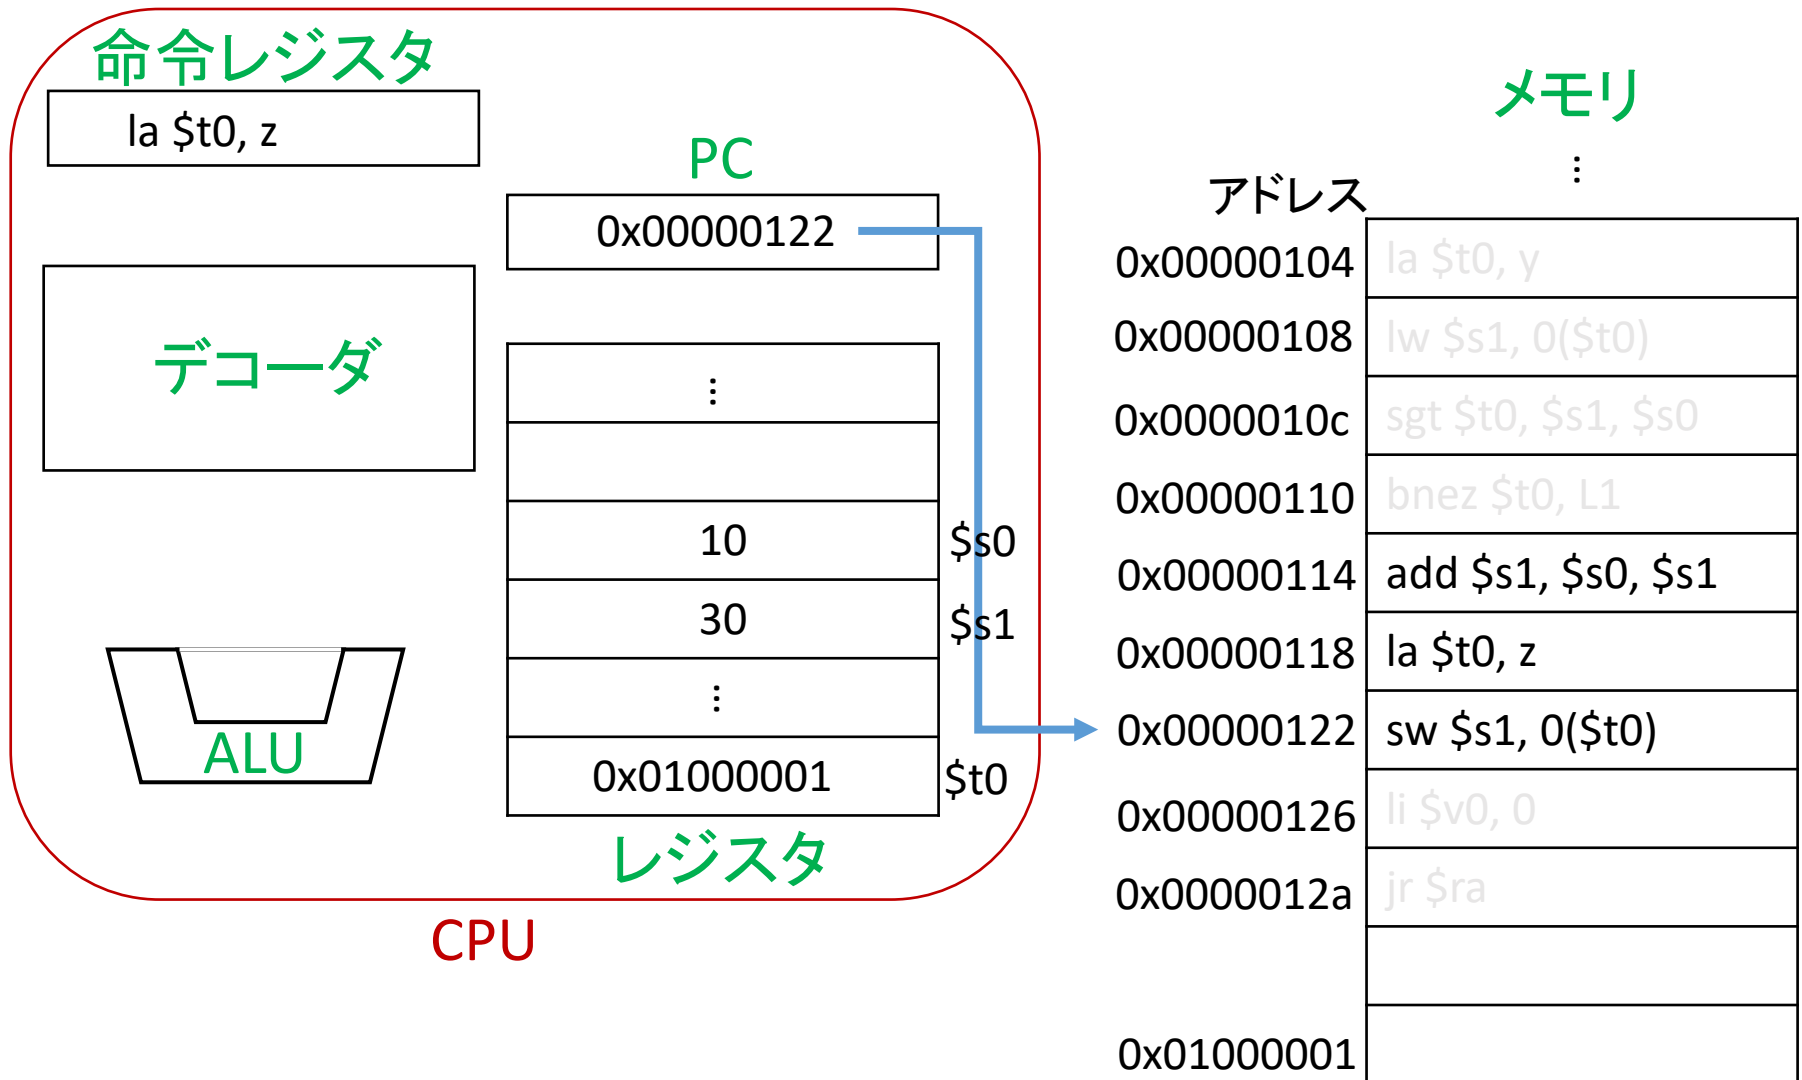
命令レジスタ

la \$t0, z

PC

0x00000122

デコーダ

⋮

10 \$s0

30 \$s1

⋮

0x01000001 \$t0

ALU

レジスタ

CPU

メモリ

⋮

アドレス

| | |
|---|---|
| 0x00000104 | la \$t0, y |
| 0x00000108 | lw \$s1, 0(\$t0) |
| 0x0000010c | sgt \$t0, \$s1, \$s0 |
| 0x00000110 | bnez \$t0, L1 |
| 0x00000114 | add \$s1, \$s0, \$s1 |
| 0x00000118 | la \$t0, z |
| 0x00000122 | sw \$s1, 0(\$t0) |
| 0x00000126 | li \$v0, 0 |
| 0x0000012a | jr \$ra |
| | |
| 0x01000001 | |